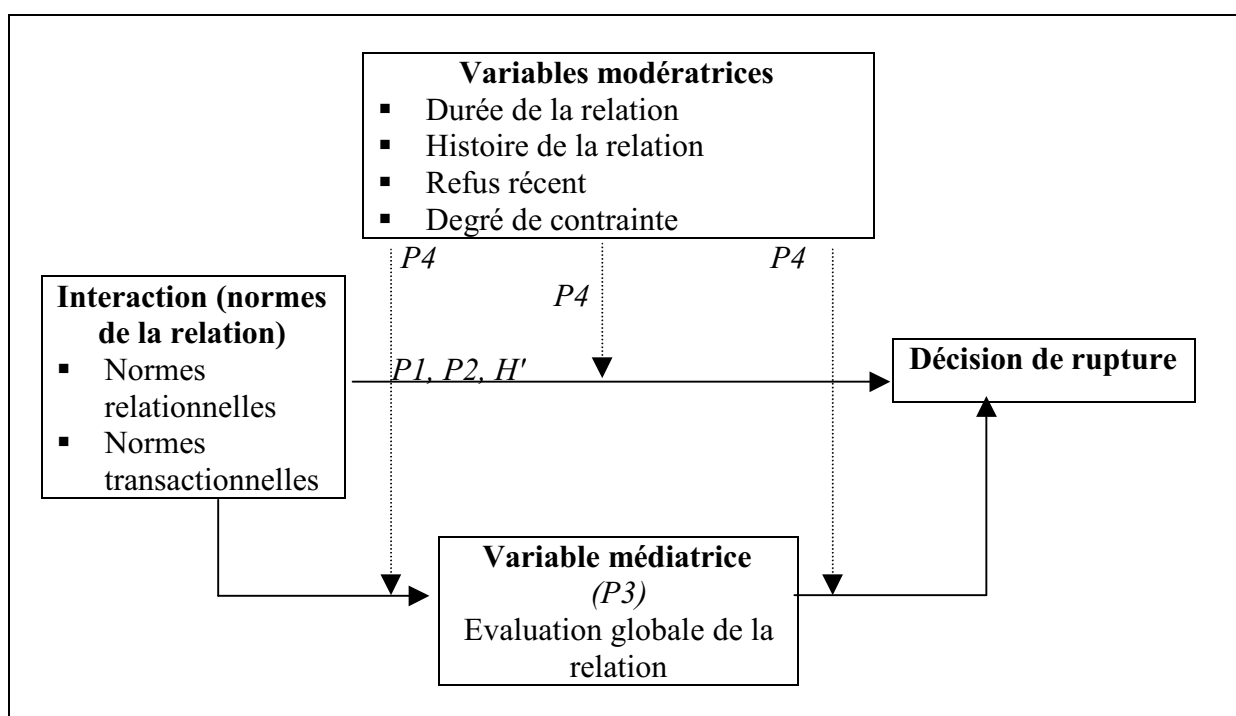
**Variables modératrices**
- Durée de la relation
- Histoire de la relation
- Refus récent
- Degré de contrainte

P4

P4

P4

**Interaction (normes de la relation)**
- Normes relationnelles
- Normes transactionnelles

P1, P2, H'

**Décision de rupture**

**Variable médiatrice**
(P3)
Evaluation globale de la relation